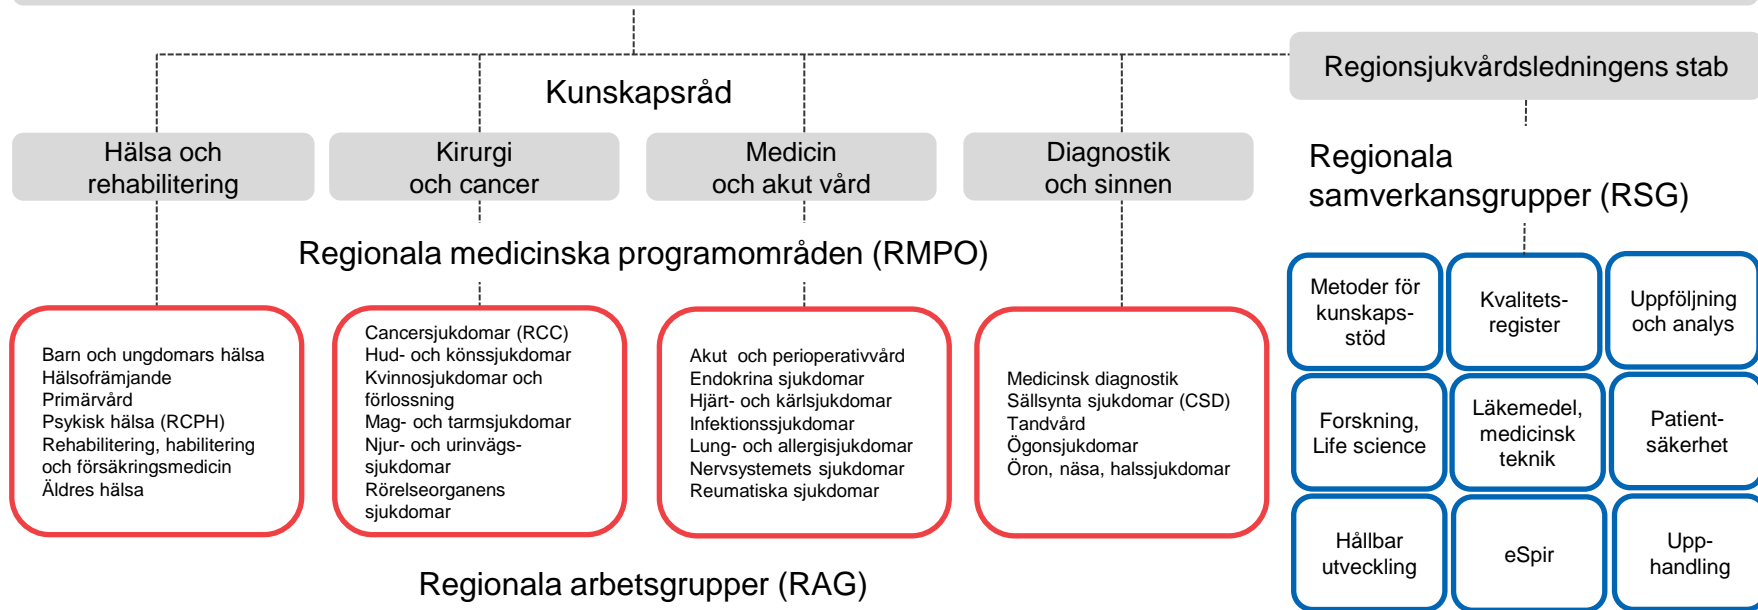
Regionsjukvårdsledningens stab

Kunskapsråd

Hälsa och rehabilitering

Kirurgi och cancer

Medicin och akut vård

Diagnostik och sinnen

Regionala medicinska programområden (RMPO)

Barn och ungdomars hälsa
Hälsofrämjande
Primärvård
Psykisk hälsa (RCPH)
Rehabilitering, habilitering och försäkringsmedicin
Äldres hälsa

Cancersjukdomar (RCC)
Hud- och könssjukdomar
Kvinnosjukdomar och förlossning
Mag- och tarmsjukdomar
Njur- och urinvägssjukdomar
Rörelseorganens sjukdomar

Akut och perioperativvård
Endokrina sjukdomar
Hjärt- och kärlsjukdomar
Infektionssjukdomar
Lung- och allergisjukdomar
Nervsystemets sjukdomar
Reumatiska sjukdomar

Medicinsk diagnostik
Sällsynta sjukdomar (CSD)
Tandvård
Ögonsjukdomar
Öron, näsa, halssjukdomar

Regionala arbetsgrupper (RAG)

Regionala samverkansgrupper (RSG)

Metoder för kunskapsstöd

Kvalitetsregister

Uppföljning och analys

Forskning, Life science

Läkemedel, medicinsk teknik

Patientsäkerhet

Hållbar utveckling

eSpir

Upphandling